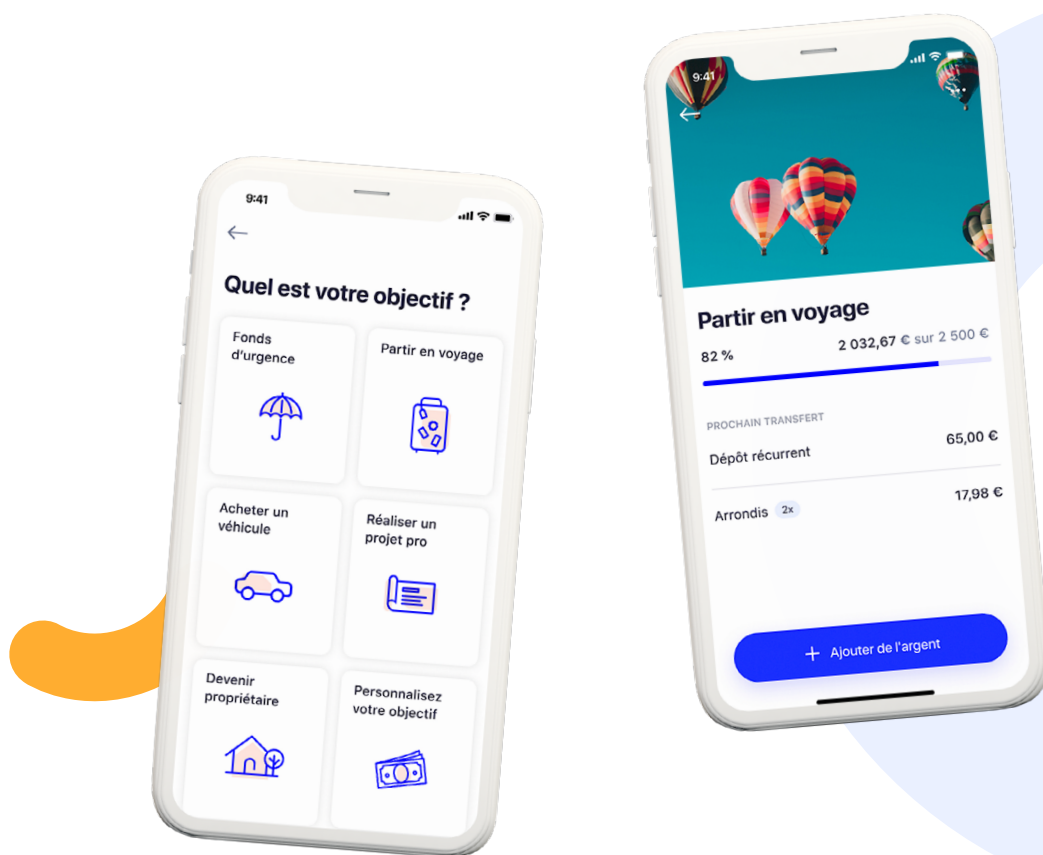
9:41

Quel est votre objectif ?

Fonds d'urgence

Partir en voyage

Acheter un véhicule

Réaliser un projet pro

Devenir propriétaire

Personnalisez votre objectif

9:41

Partir en voyage

82 %

2 032,67 € sur 2 500 €

PROCHAIN TRANSFERT

Dépôt récurrent

65,00 €

Arrondis 2x

17,98 €

+ Ajouter de l'argent